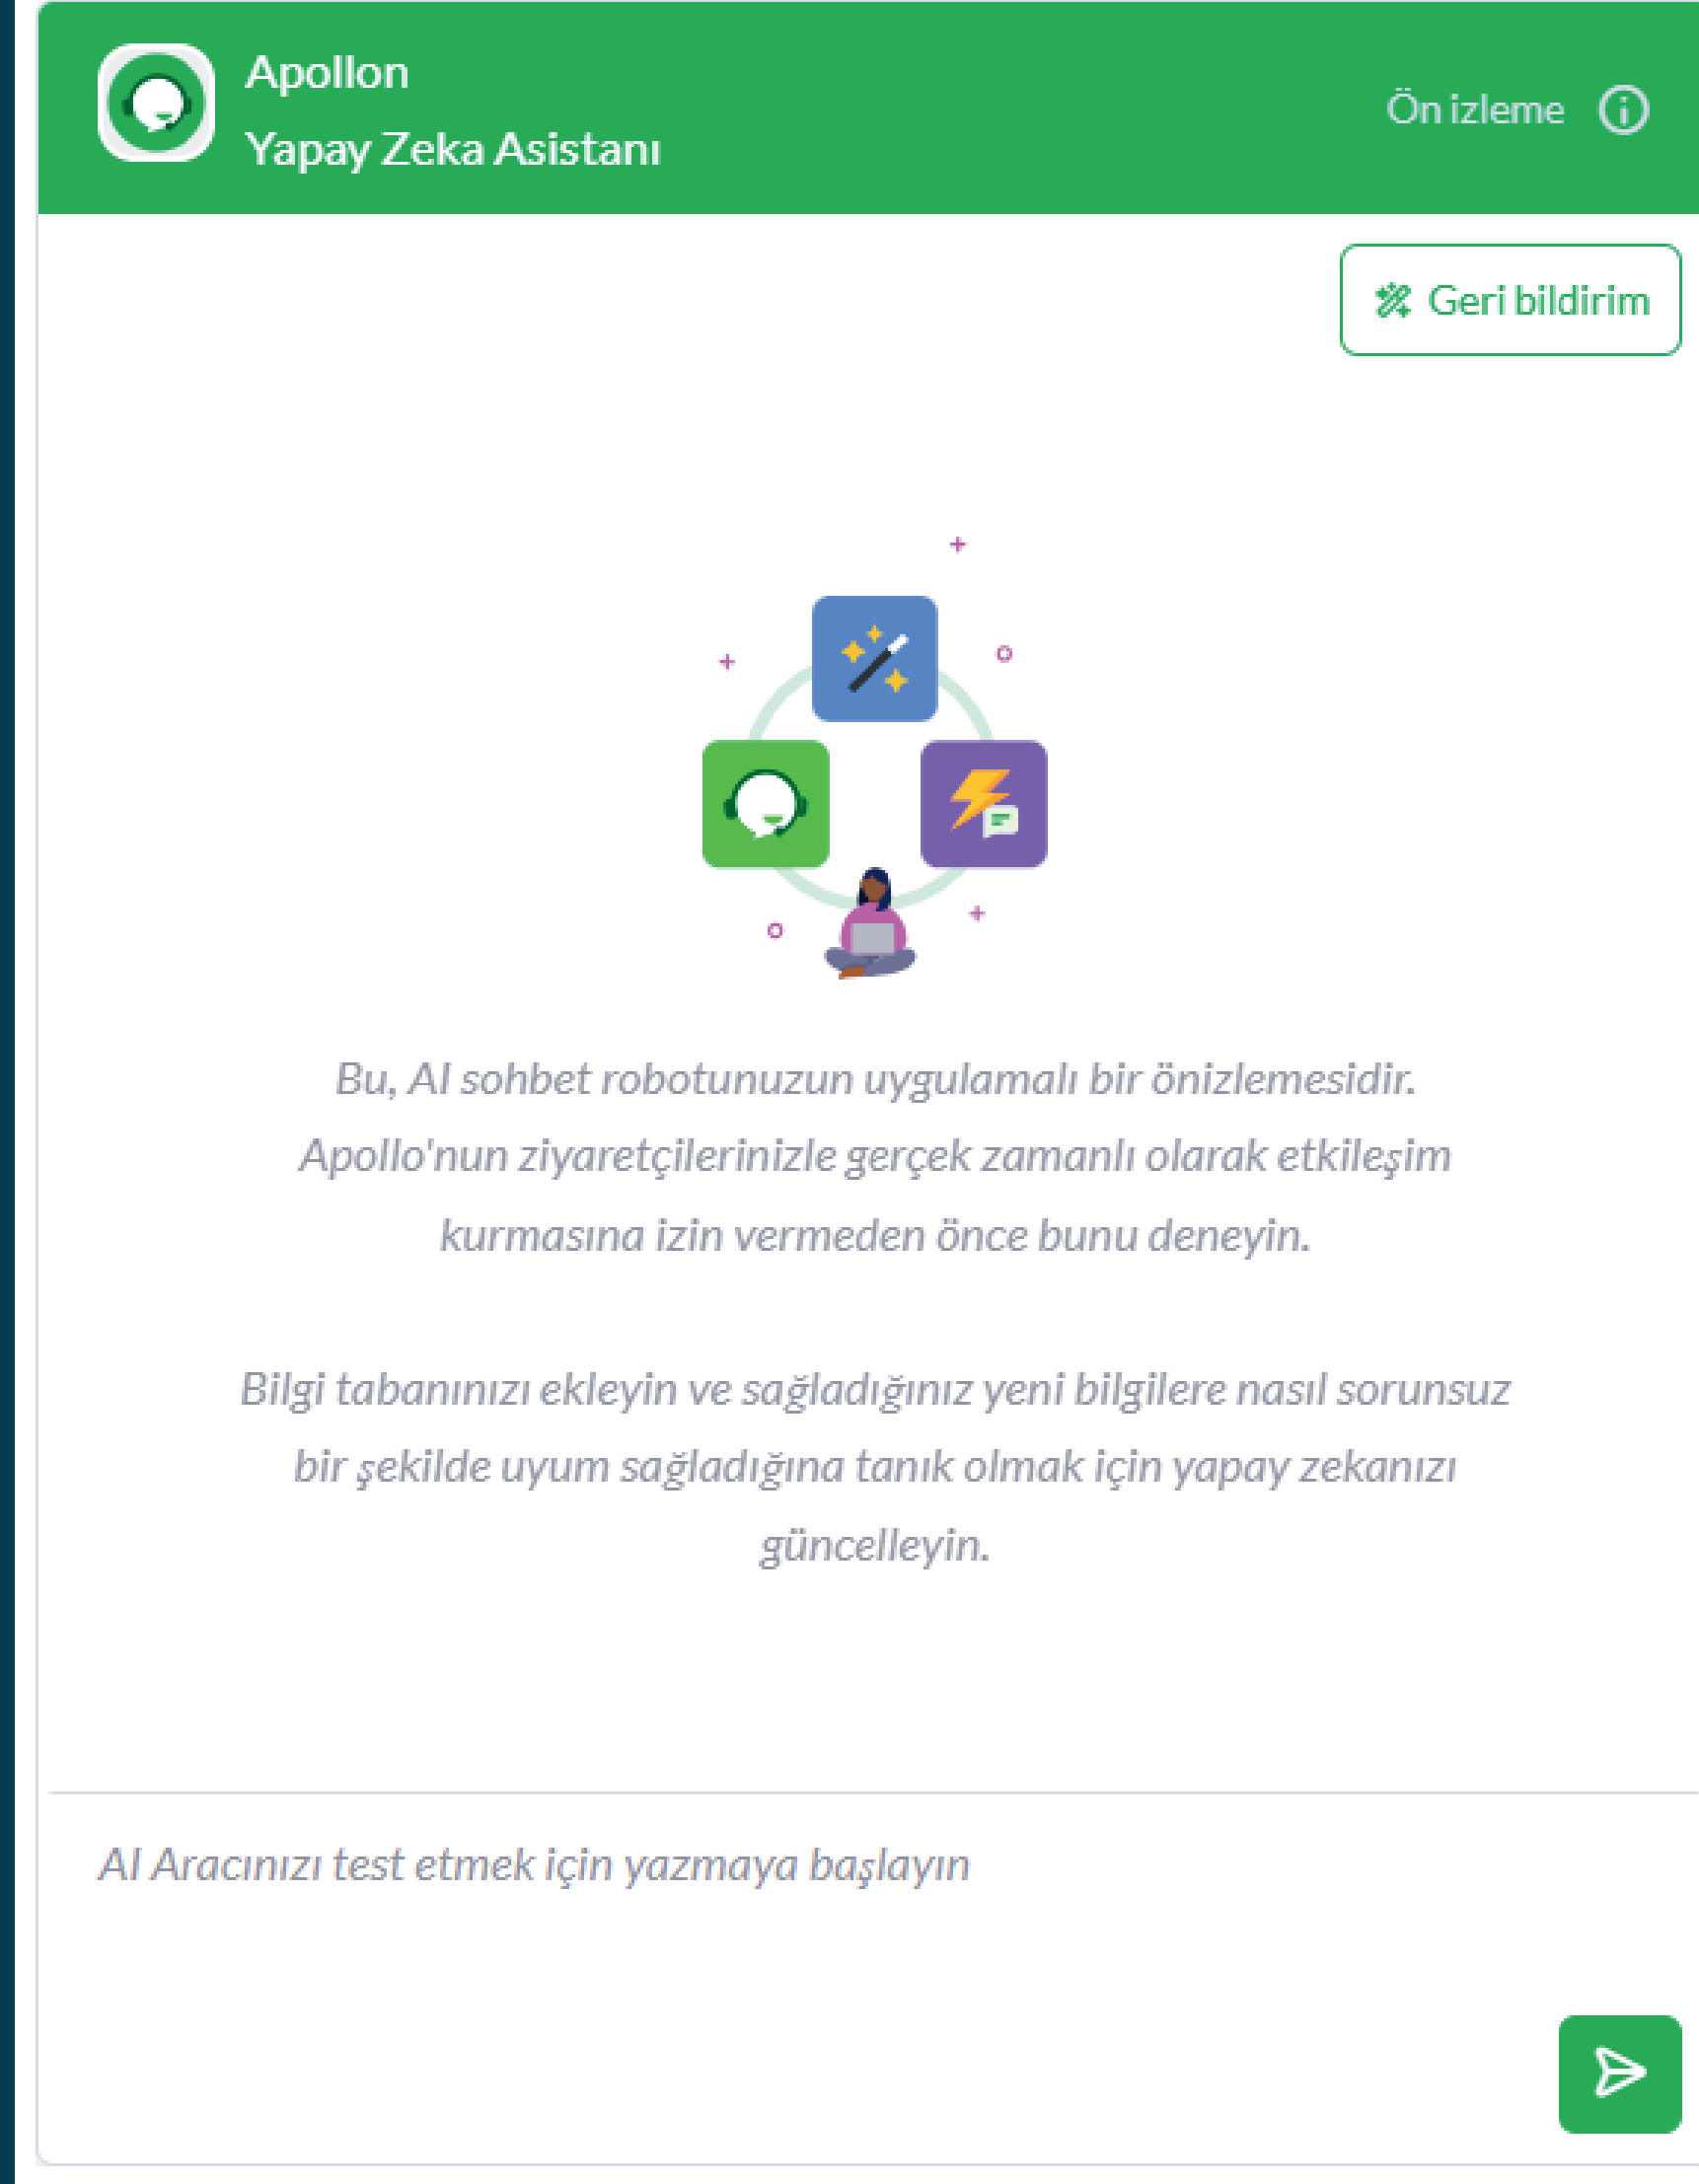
Apollon
Yapay Zeka Asistanı

Ön izleme

Geri bildirim

Bu, AI sohbet robotunuzun uygulamalı bir önizlemesidir. Apollo'nun ziyaretçilerinizle gerçek zamanlı olarak etkileşim kurmasına izin vermeden önce bunu deneyin.

Bilgi tabanınızı ekleyin ve sağladığınız yeni bilgilere nasıl sorunsuz bir şekilde uyum sağladığına tanık olmak için yapay zekanızı güncelleyin.

AI Aracınızı test etmek için yazmaya başlayın